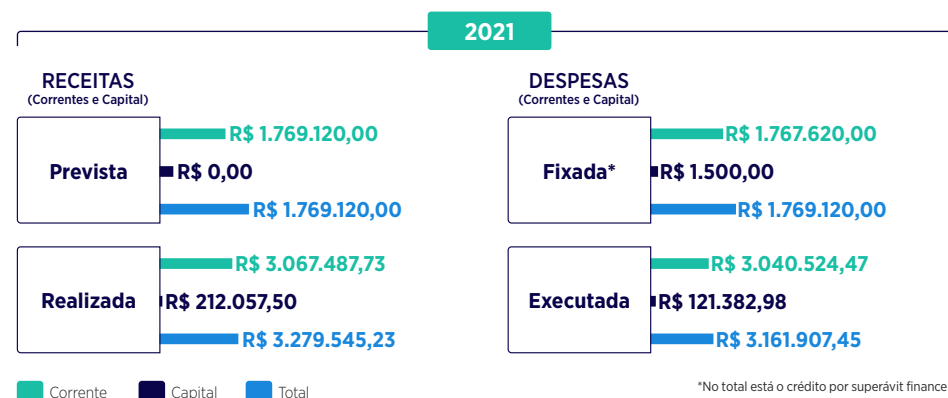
2021

RECEITAS
(Correntes e Capital)

Prevista

R$ 1.769.120,00

R$ 0,00

R$ 1.769.120,00

Realizada

R$ 3.067.487,73

R$ 212.057,50

R$ 3.279.545,23

DESPESAS
(Correntes e Capital)

Fixada*

R$ 1.767.620,00

R$ 1.500,00

R$ 1.769.120,00

Executada

R$ 3.040.524,47

R$ 121.382,98

R$ 3.161.907,45

Corrente Capital Total

*No total está o crédito por superávit finance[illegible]